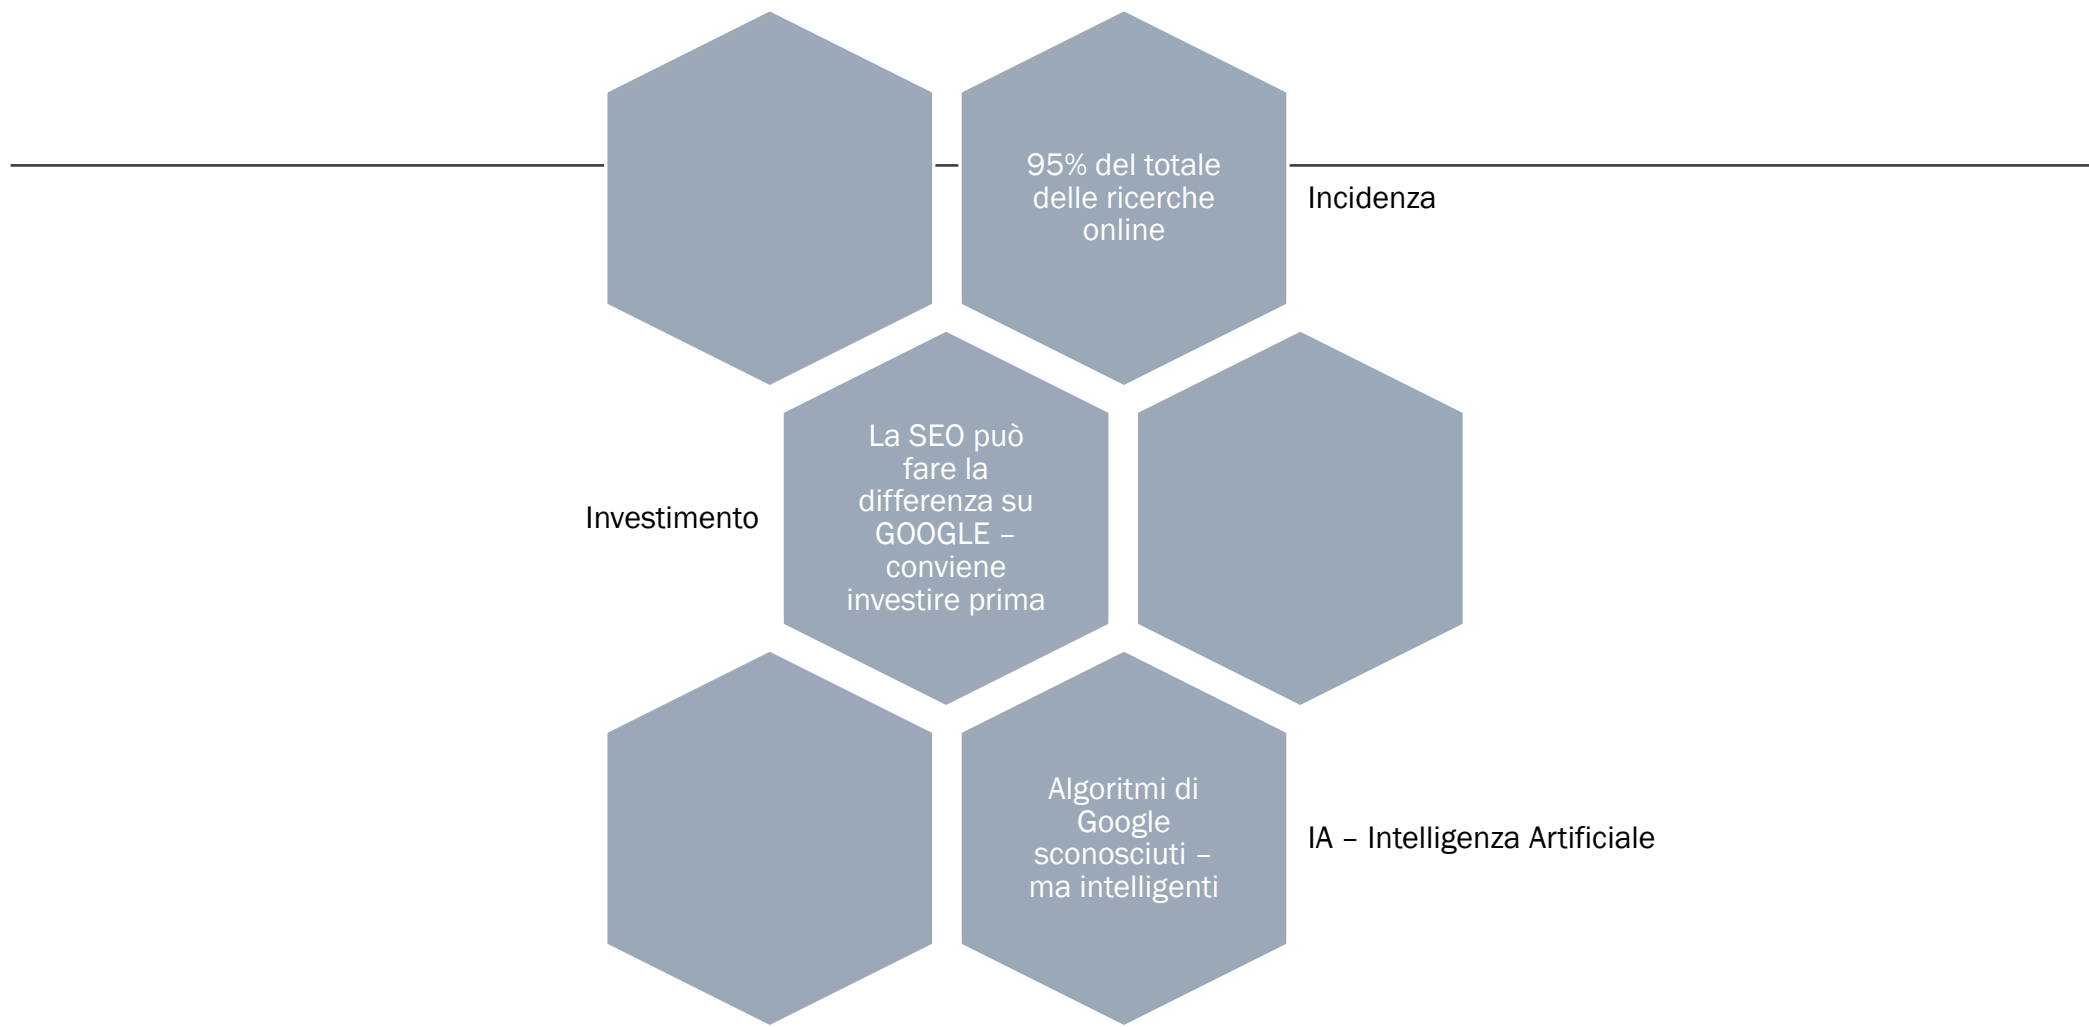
95% del totale delle ricerche online

Incidenza

Investimento

La SEO può fare la differenza su GOOGLE – conviene investire prima

Algoritmi di Google sconosciuti – ma intelligenti

IA – Intelligenza Artificiale